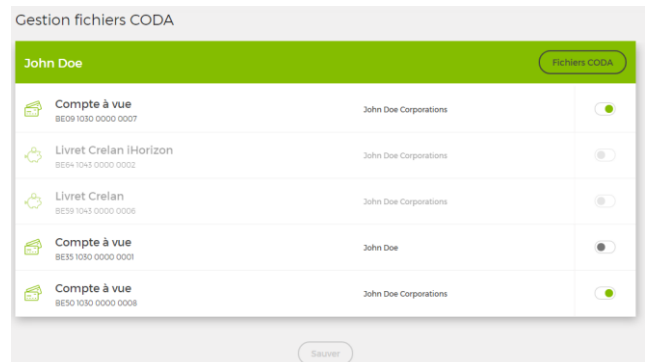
Gestion fichiers CODA

John Doe

Fichiers CODA

Compte à vue
BE09 1030 0000 0007

John Doe Corporations

Livret Crelan iHorizon
BE64 1043 0000 0002

John Doe Corporations

Livret Crelan
BE59 1043 0000 0006

John Doe Corporations

Compte à vue
BE35 1030 0000 0001

John Doe

Compte à vue
BE50 1030 0000 0008

John Doe Corporations

Sauver